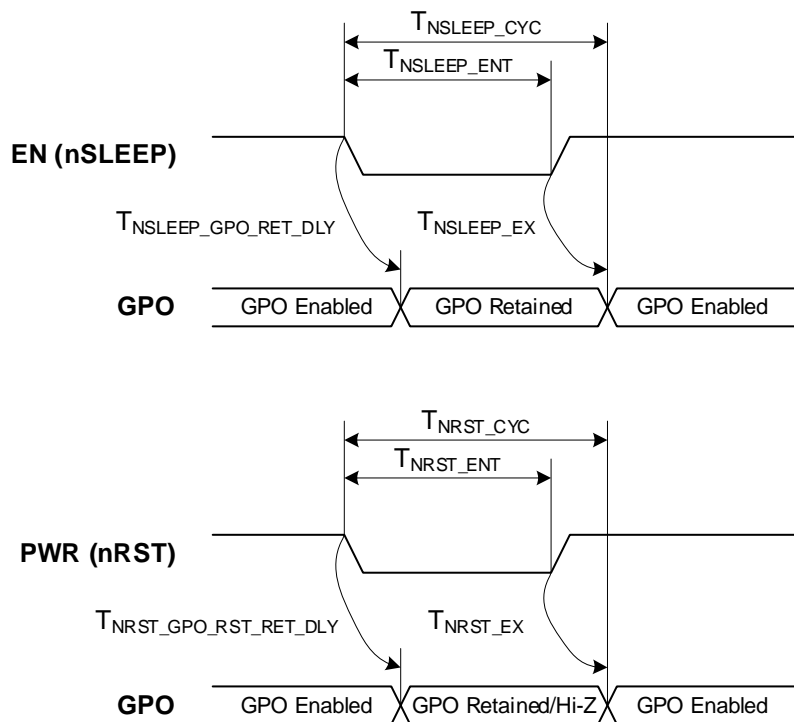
$T_{NSLEEP\_CYC}$

$T_{NSLEEP\_ENT}$

EN (nSLEEP)

$T_{NSLEEP\_GPO\_RET\_DLY}$

$T_{NSLEEP\_EX}$

GPO

GPO Enabled

GPO Retained

GPO Enabled

$T_{NRST\_CYC}$

$T_{NRST\_ENT}$

PWR (nRST)

$T_{NRST\_GPO\_RST\_RET\_DLY}$

$T_{NRST\_EX}$

GPO

GPO Enabled

GPO Retained/Hi-Z

GPO Enabled